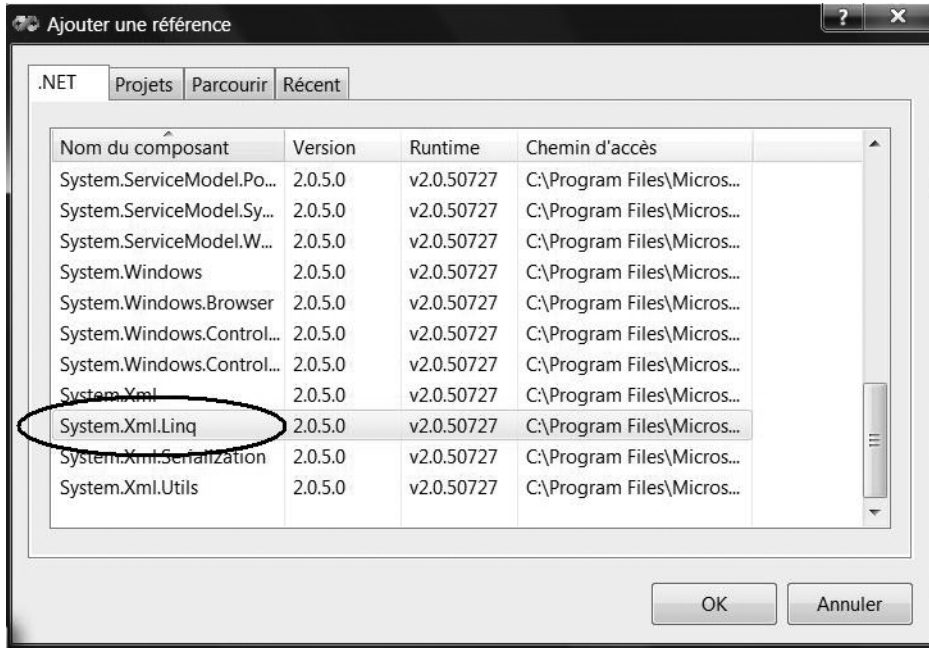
Ajouter une référence

? X

.NET | Projets | Parcourir | Récent

| Nom du composant | Version | Runtime | Chemin d'accès |
|---|---|---|---|
| System.ServiceModel.Po... | 2.0.5.0 | v2.0.50727 | C:\Program Files\Micros... |
| System.ServiceModel.Sy... | 2.0.5.0 | v2.0.50727 | C:\Program Files\Micros... |
| System.ServiceModel.W... | 2.0.5.0 | v2.0.50727 | C:\Program Files\Micros... |
| System.Windows | 2.0.5.0 | v2.0.50727 | C:\Program Files\Micros... |
| System.Windows.Browser | 2.0.5.0 | v2.0.50727 | C:\Program Files\Micros... |
| System.Windows.Control... | 2.0.5.0 | v2.0.50727 | C:\Program Files\Micros... |
| System.Windows.Control... | 2.0.5.0 | v2.0.50727 | C:\Program Files\Micros... |
| System.Xml | 2.0.5.0 | v2.0.50727 | C:\Program Files\Micros... |
| System.Xml.Linq | 2.0.5.0 | v2.0.50727 | C:\Program Files\Micros... |
| System.Xml.Serialization | 2.0.5.0 | v2.0.50727 | C:\Program Files\Micros... |
| System.Xml.Utils | 2.0.5.0 | v2.0.50727 | C:\Program Files\Micros... |

OK | Annuler